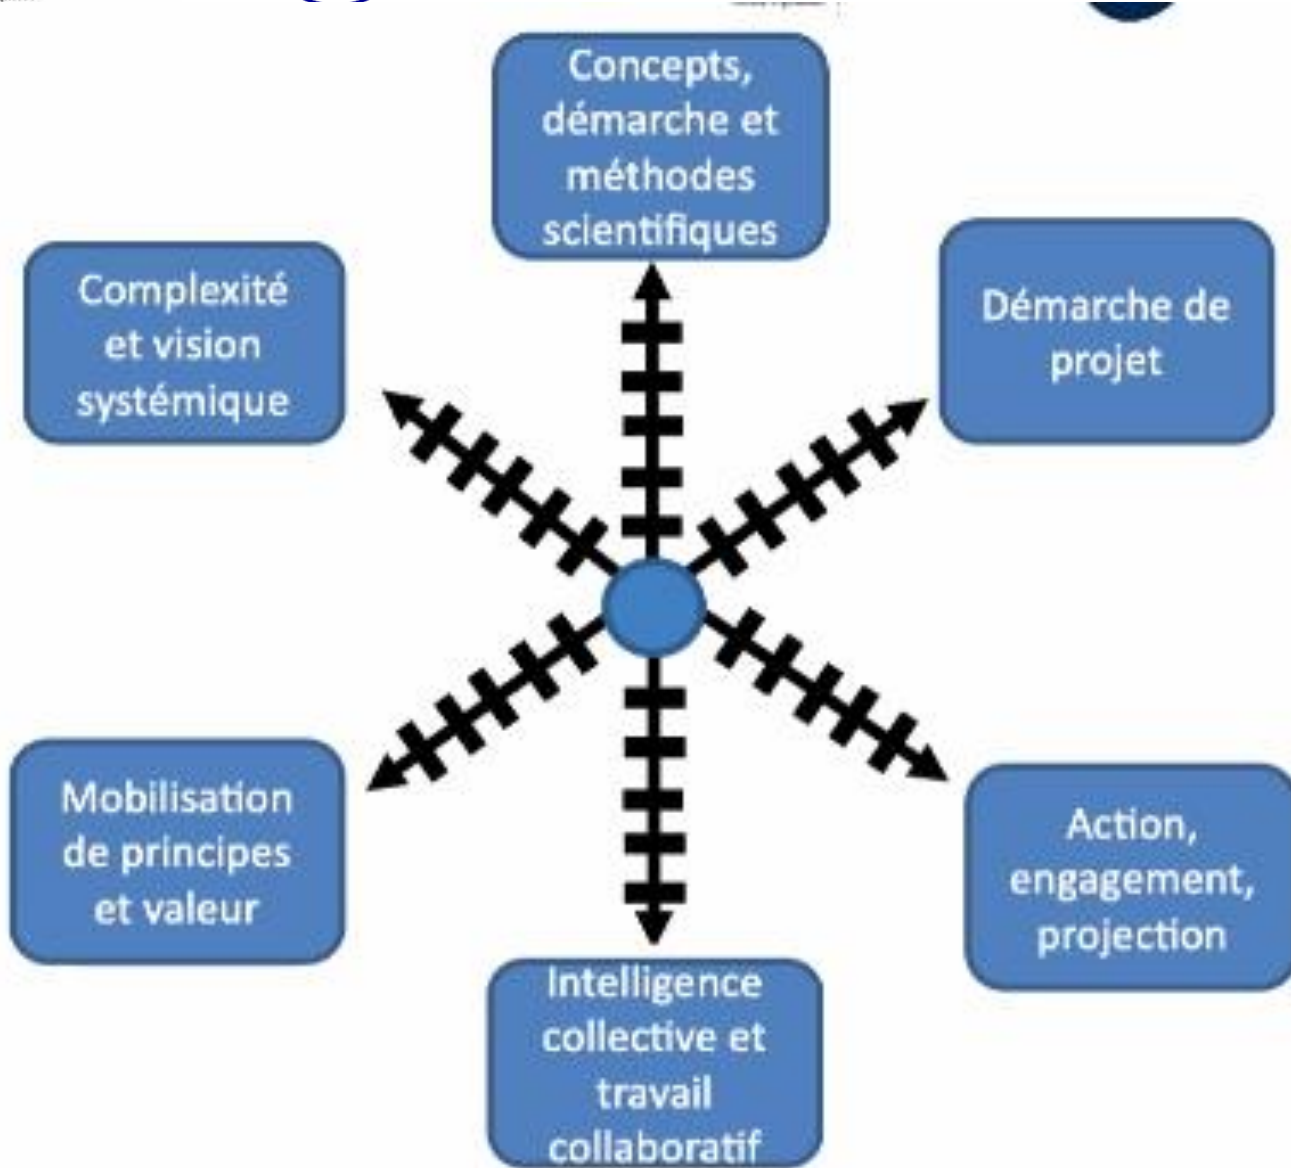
Concepts, démarche et méthodes scientifiques

Complexité et vision systémique

Démarche de projet

Mobilisation de principes et valeur

Action, engagement, projection

Intelligence collective et travail collaboratif